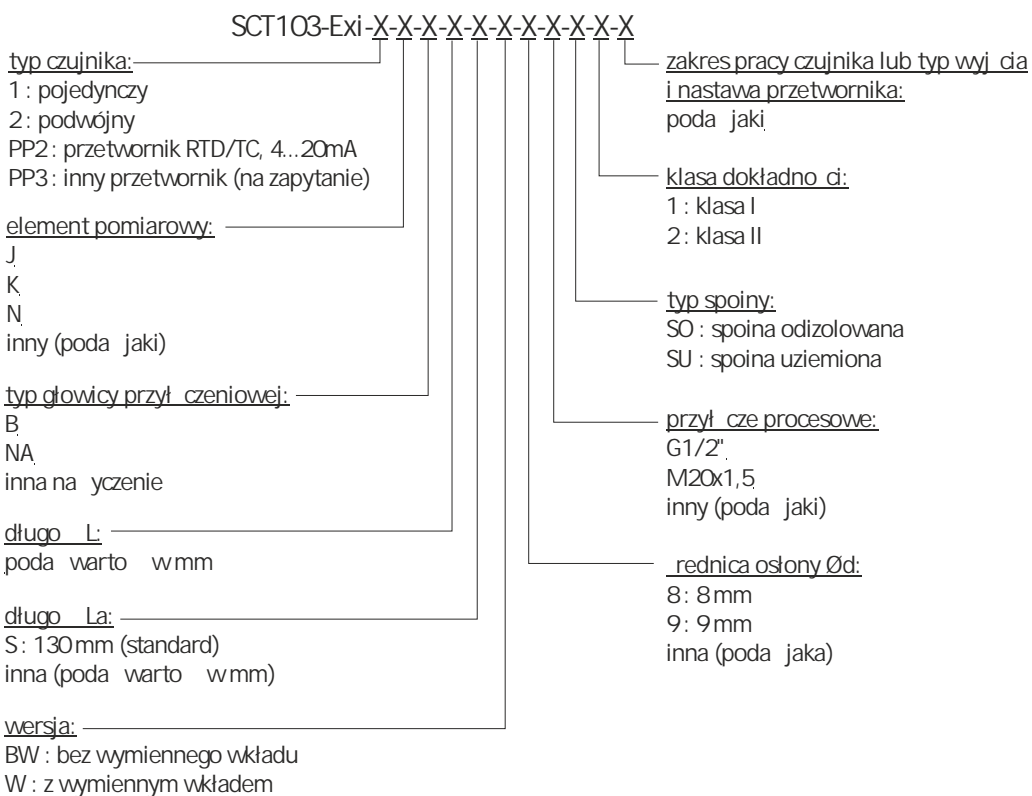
SCT103-Exi-X-X-X-X-X-X-X-X-X-X-X

typ czujnika:
1 : pojedynczy
2 : podwójny
PP2 : przetwornik RTD/TC, 4...20mA
PP3 : inny przetwornik (na zapytanie)

element pomiarowy:
J
K
N
inny (poda jaki)

typ głowicy przył czeniowej:
B
NA
inna na yczenie

długo L:
poda warto w mm

długo La:
S : 130 mm (standard)
inna (poda warto w mm)

wersja:
BW : bez wymiennego wkładu
W : z wymiennym wkładem

zakres pracy czujnika lub typ wyj cia i nastawa przetwornika:
poda jaki

klasa dokładno ci:
1 : klasa I
2 : klasa II

typ spoiny:
SO : spoina odizolowana
SU : spoina uziemiona

przył cze procesowe:
G1/2"
M20x1,5
inny (poda jaki)

rednica osłony Ød:
8 : 8 mm
9 : 9 mm
inna (poda jaka)